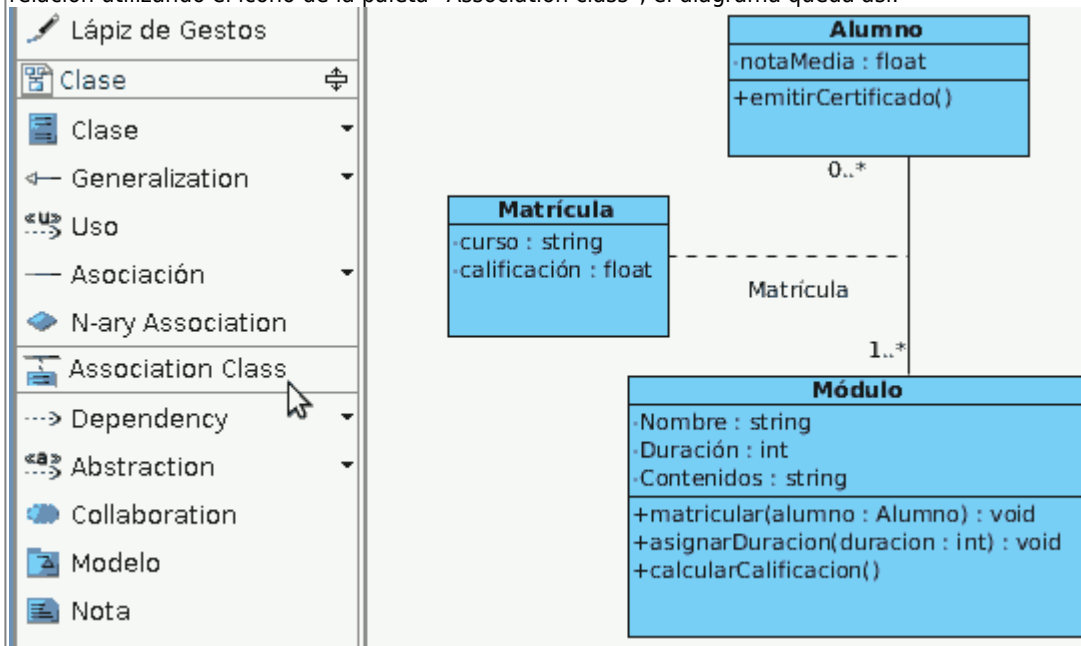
relación utilizando el icono de la paleta "Association class", el diagrama queda así:

Lápiz de Gestos
Clase
Clase
Generalization
«u» Uso
Asociación
N-ary Association
Association Class
Dependency
«a» Abstraction
Collaboration
Modelo
Nota

Alumno
-notaMedia : float
+emitirCertificado()

0..*

Matrícula
-curso : string
-calificación : float

Matrícula

1..*

Módulo
-Nombre : string
-Duración : int
-Contenidos : string
+matricular(alumno : Alumno) : void
+asignarDuracion(duracion : int) : void
+calcularCalificacion()